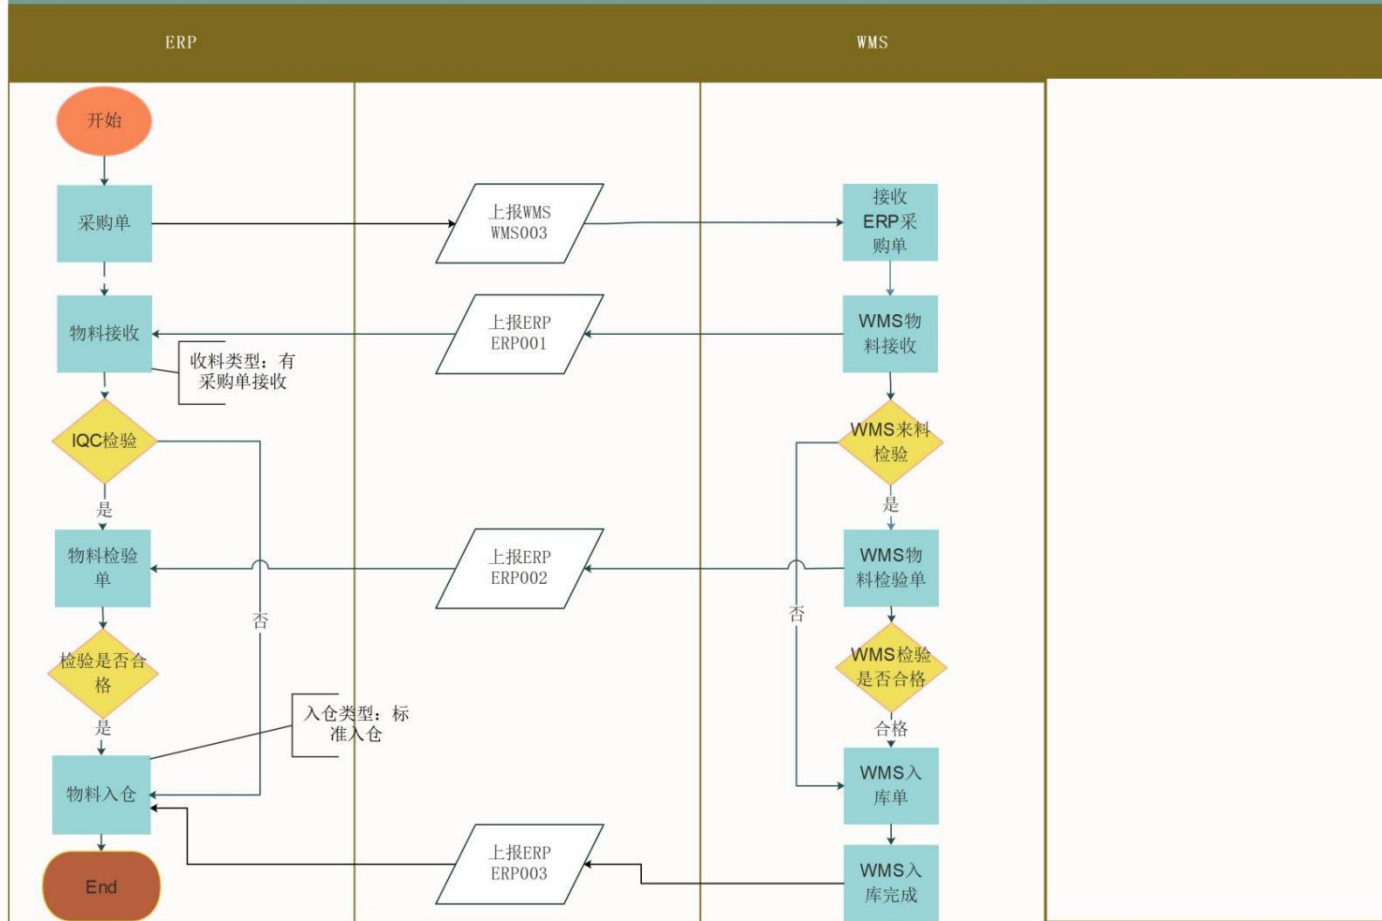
ERP

WMS

开始

采购单

上报WMS WMS003

接收 ERP采 购单

物料接收

上报ERP ERP001

WMS物 料接收

收料类型：有 采购单接收

IQC检验

WMS来料 检验

是

是

物料检验 单

上报ERP ERP002

WMS物 料检验单

否

否

检验是否合 格

WMS检验 是否合格

是

合格

入仓类型：标 准入仓

物料入仓

WMS入 库单

上报ERP ERP003

End

WMS入 库完成